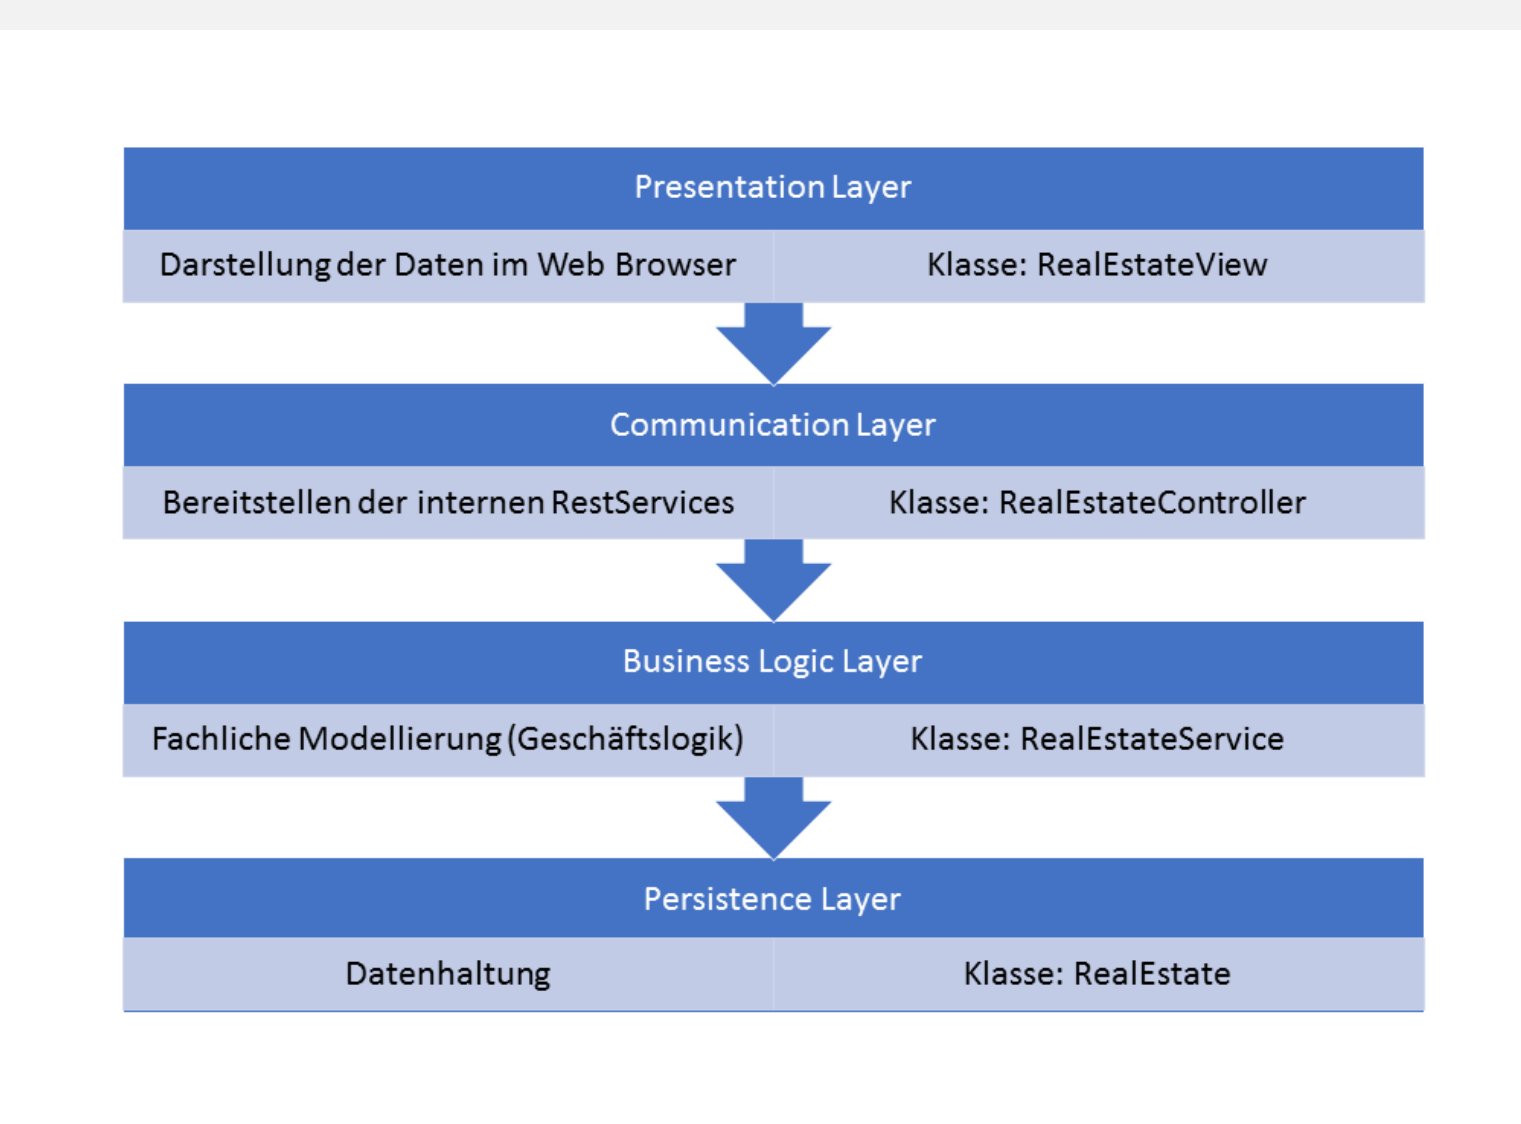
Presentation Layer

Darstellung der Daten im Web Browser | Klasse: RealEstateView

Communication Layer

Bereitstellen der internen RestServices | Klasse: RealEstateController

Business Logic Layer

Fachliche Modellierung (Geschäftslogik) | Klasse: RealEstateService

Persistence Layer

Datenhaltung | Klasse: RealEstate